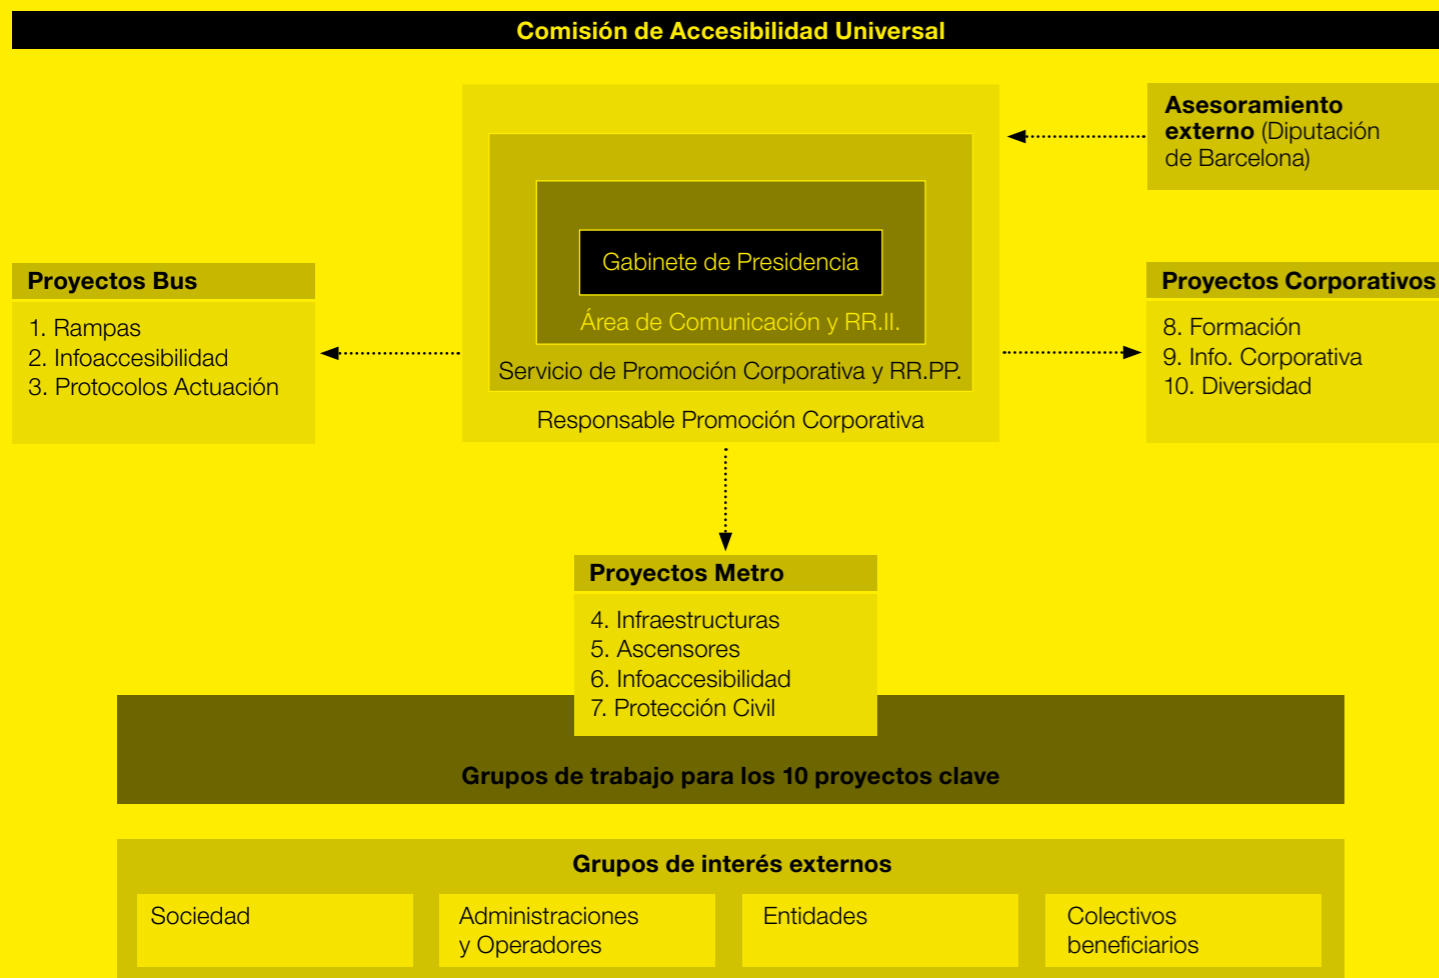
Comisión de Accesibilidad Universal

Asesoramiento externo (Diputación de Barcelona)

Gabinete de Presidencia

Área de Comunicación y RR.II.

Servicio de Promoción Corporativa y RR.PP.

Responsable Promoción Corporativa

Proyectos Bus

1. Rampas
2. Infoaccesibilidad
3. Protocolos Actuación

Proyectos Corporativos

8. Formación
9. Info. Corporativa
10. Diversidad

Proyectos Metro

4. Infraestructuras
5. Ascensores
6. Infoaccesibilidad
7. Protección Civil

Grupos de trabajo para los 10 proyectos clave

Grupos de interés externos

Sociedad

Administraciones y Operadores

Entidades

Colectivos beneficiarios